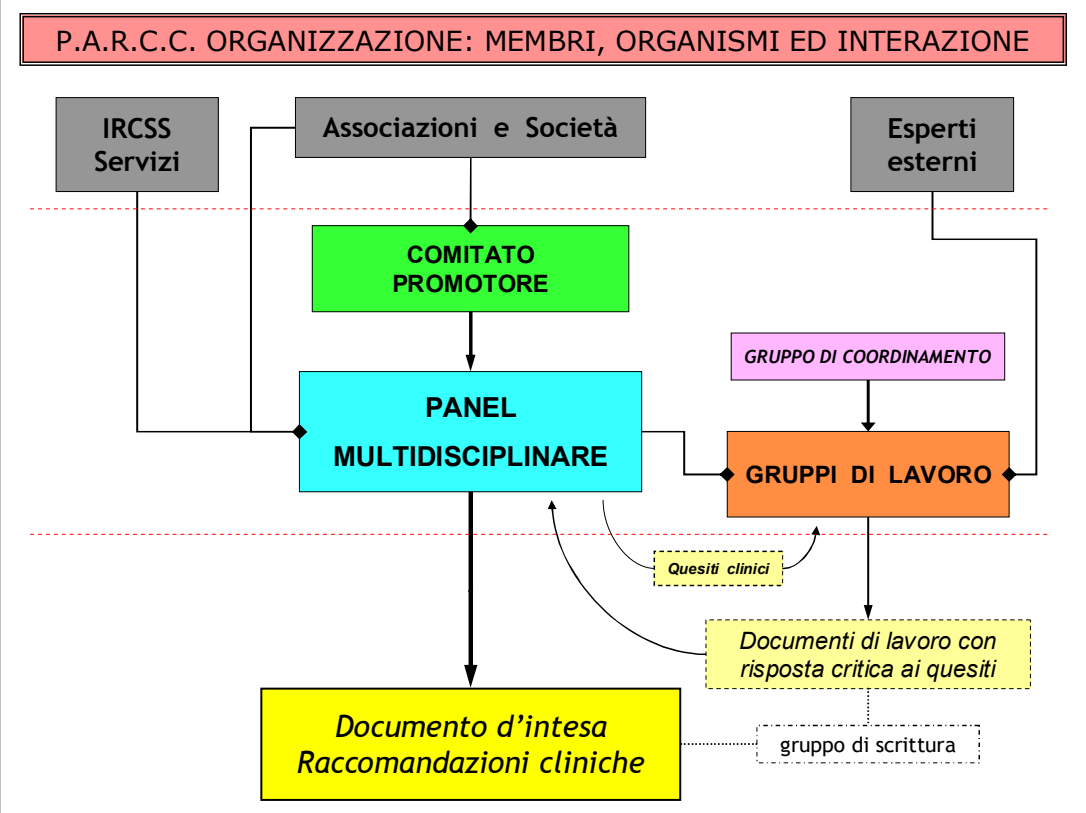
P.A.R.C.C. ORGANIZZAZIONE: MEMBRI, ORGANISMI ED INTERAZIONE

IRCSS Servizi

Associazioni e Società

Esperti esterni

COMITATO PROMOTORE

GRUPPO DI COORDINAMENTO

PANEL MULTIDISCIPLINARE

GRUPPI DI LAVORO

Quesiti clinici

Documenti di lavoro con risposta critica ai quesiti

Documento d'intesa Raccomandazioni cliniche

gruppo di scrittura